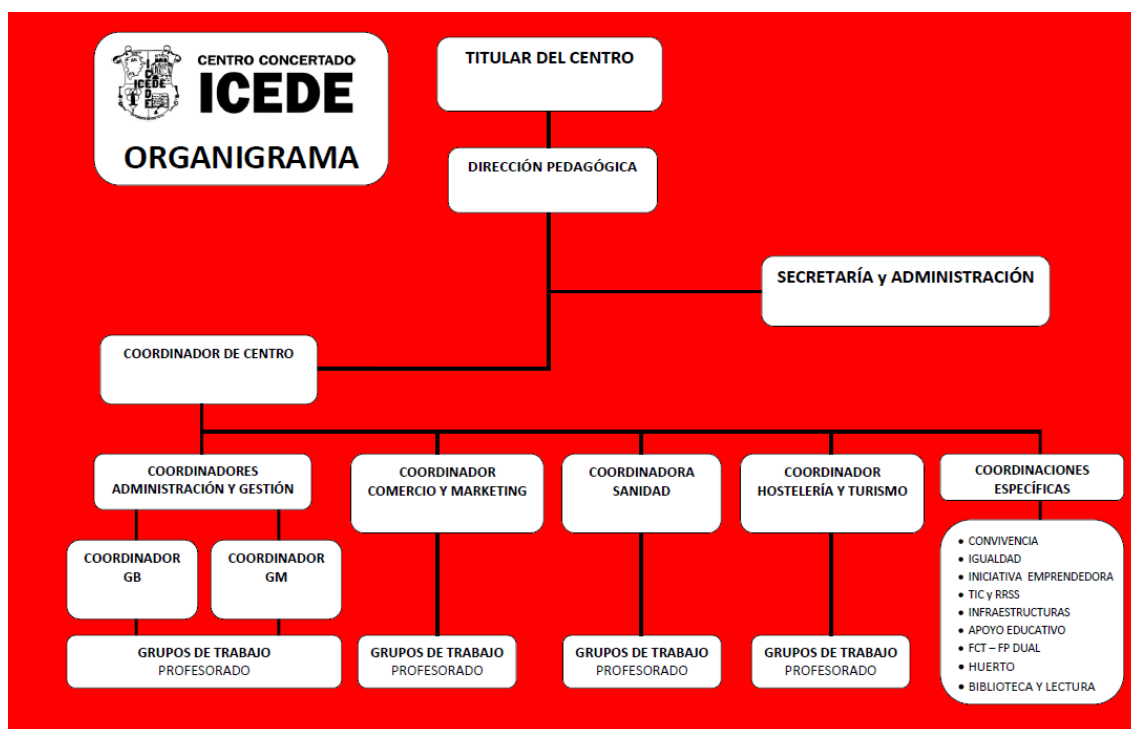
CENTRO CONCERTADO
ICEDE
ORGANIGRAMA

TITULAR DEL CENTRO

DIRECCIÓN PEDAGÓGICA

SECRETARÍA y ADMINISTRACIÓN

COORDINADOR DE CENTRO

COORDINADORES ADMINISTRACIÓN Y GESTIÓN

COORDINADOR GB

COORDINADOR GM

GRUPOS DE TRABAJO
PROFESORADO

COORDINADOR COMERCIO Y MARKETING

GRUPOS DE TRABAJO
PROFESORADO

COORDINADORA SANIDAD

GRUPOS DE TRABAJO
PROFESORADO

COORDINADOR HOSTELERÍA Y TURISMO

GRUPOS DE TRABAJO
PROFESORADO

COORDINACIONES ESPECÍFICAS

• CONVIVENCIA
• IGUALDAD
• INICIATIVA EMPRENDEDORA
• TIC y RRSS
• INFRAESTRUCTURAS
• APOYO EDUCATIVO
• FCT – FP DUAL
• HUERTO
• BIBLIOTECA Y LECTURA